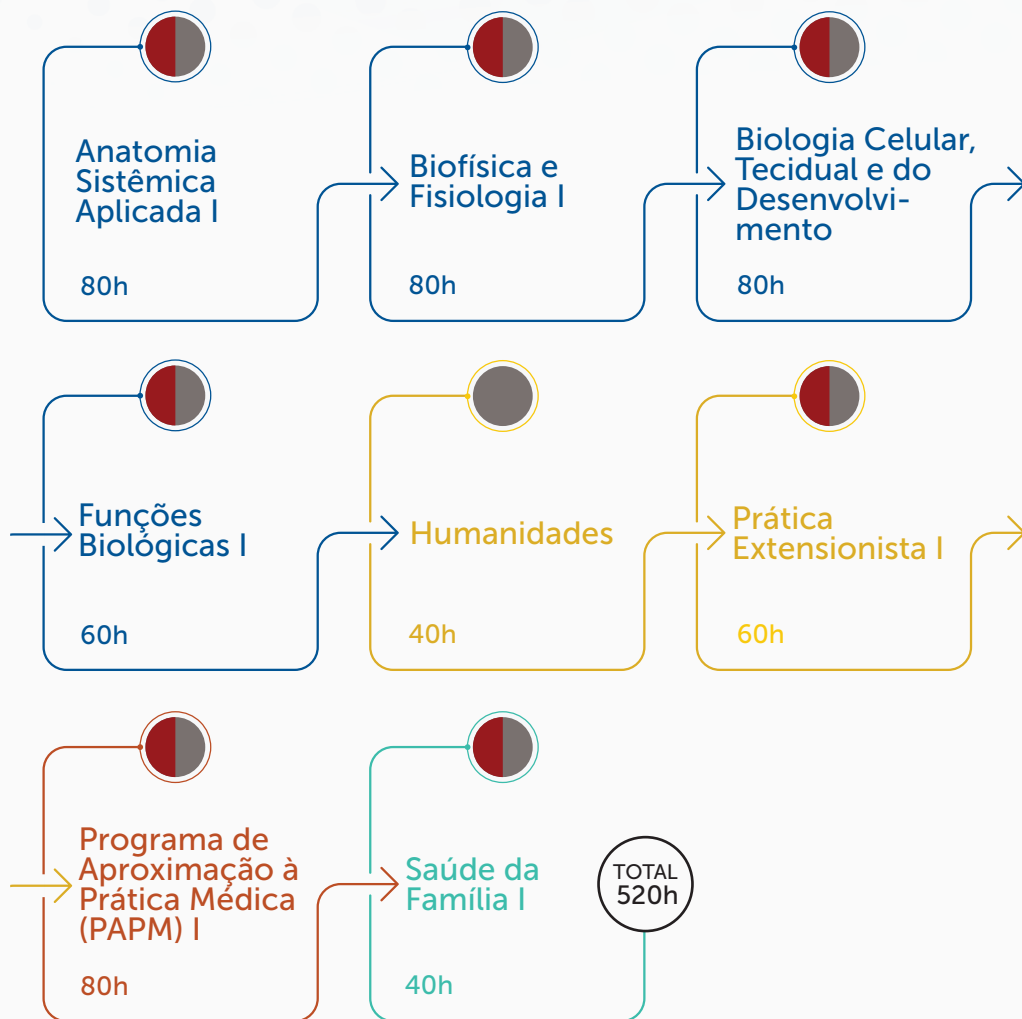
Anatomia Sistêmica Aplicada I

80h

Biofísica e Fisiologia I

80h

Biologia Celular, Tecidual e do Desenvolvimento

80h

Funções Biológicas I

60h

Humanidades

40h

Prática Extensionista I

60h

Programa de Aproximação à Prática Médica (PAPM) I

80h

Saúde da Família I

40h

TOTAL 520h